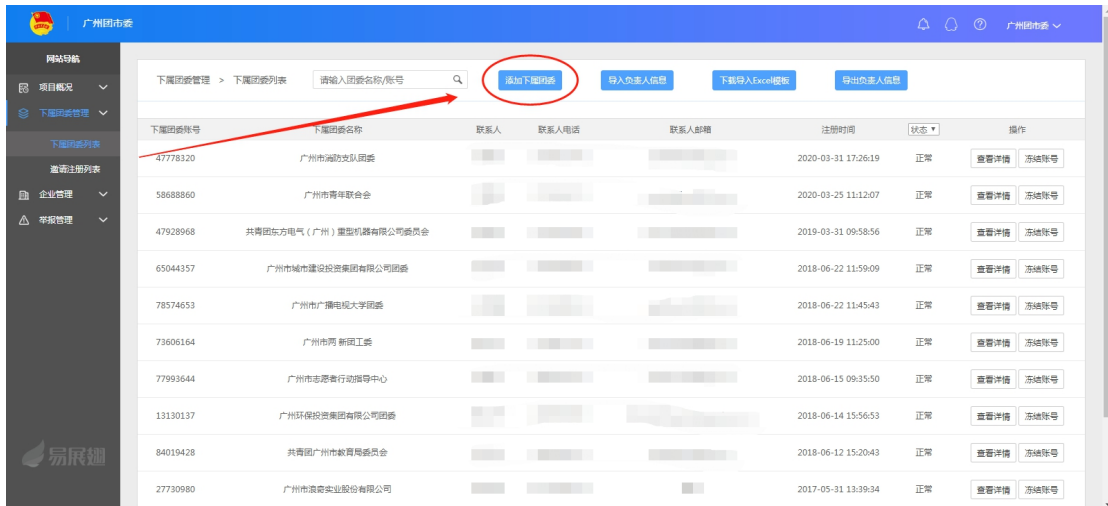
广州团市委

广州团市委

网站导航

项目概况

下属团委管理

下属团委列表

邀请注册列表

企业管理

举报管理

易展翅

下属团委管理 > 下属团委列表

请输入团委名称/账号

添加下属团委

导入负责人信息

下载导入Excel模板

导出负责人信息

| 下属团委账号 | 下属团委名称 | 联系人 | 联系人电话 | 联系人邮箱 | 注册时间 | 状态 | 操作 |
|---|---|---|---|---|---|---|---|
| 47778320 | 广州市消防支队团委 | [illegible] | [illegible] | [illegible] | 2020-03-31 17:26:19 | 正常 | 查看详情 冻结账号 |
| 58688860 | 广州市青年联合会 | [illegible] | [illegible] | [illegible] | 2020-03-25 11:12:07 | 正常 | 查看详情 冻结账号 |
| 47928968 | 共青团东方电气（广州）重型机器有限公司委员会 | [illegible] | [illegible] | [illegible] | 2019-03-31 09:58:56 | 正常 | 查看详情 冻结账号 |
| 65044357 | 广州市城市建设投资集团有限公司团委 | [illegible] | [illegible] | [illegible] | 2018-06-22 11:59:09 | 正常 | 查看详情 冻结账号 |
| 78574653 | 广州市广播电视大学团委 | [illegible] | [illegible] | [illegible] | 2018-06-22 11:45:43 | 正常 | 查看详情 冻结账号 |
| 73606164 | 广州市两 新团工委 | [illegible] | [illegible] | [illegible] | 2018-06-19 11:25:00 | 正常 | 查看详情 冻结账号 |
| 77993644 | 广州市志愿者行动指导中心 | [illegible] | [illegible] | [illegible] | 2018-06-15 09:35:50 | 正常 | 查看详情 冻结账号 |
| 13130137 | 广州环保投资集团有限公司团委 | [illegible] | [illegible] | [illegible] | 2018-06-14 15:56:53 | 正常 | 查看详情 冻结账号 |
| 84019428 | 共青团广州市教育局委员会 | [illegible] | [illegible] | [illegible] | 2018-06-12 15:20:43 | 正常 | 查看详情 冻结账号 |
| 27730980 | 广州市浪奇实业股份有限公司 | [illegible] | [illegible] | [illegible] | 2017-05-31 13:39:34 | 正常 | 查看详情 冻结账号 |